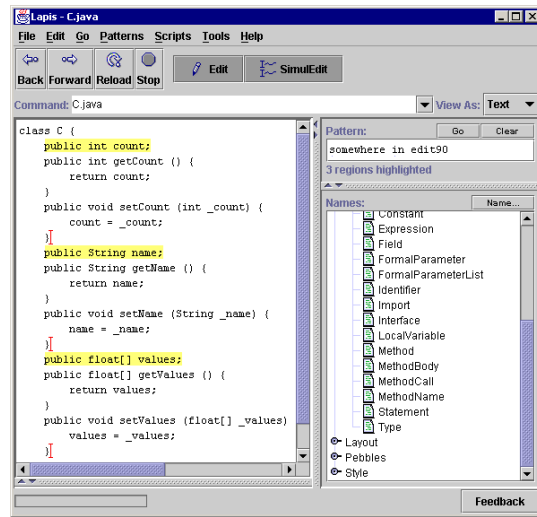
Lapis - C.java

File Edit Go Patterns Scripts Tools Help

Back Forward Reload Stop

Edit SimulEdit

Command: C.java

View As: Text

class C {
    public int count;
    public int getCount () {
        return count;
    }
    public void setCount (int _count) {
        count = _count;
    }
    public String name;
    public String getName () {
        return name;
    }
    public void setName (String _name) {
        name = _name;
    }
    public float[] values;
    public float[] getValues () {
        return values;
    }
    public void setValues (float[] _values)
        values = _values;
    }

Pattern:

Go Clear

somewhere in edit90

3 regions highlighted

Names:

Name...

Constant
Expression
Field
FormalParameter
FormalParameterList
Identifier
Import
Interface
LocalVariable
Method
MethodBody
MethodCall
MethodName
Statement
Type
Layout
Pebbles
Style

Feedback